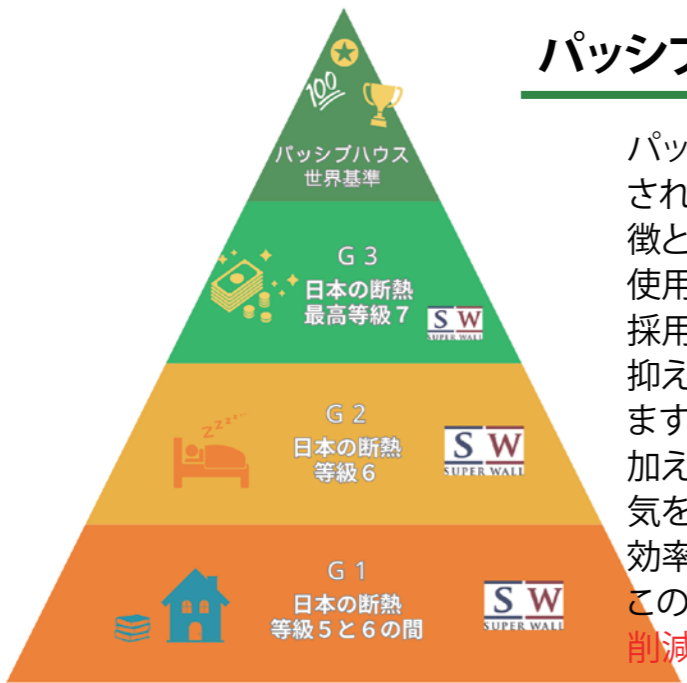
100

パッシブハウス
世界基準

G 3
日本の断熱
最高等級 7

SW
SUPER WALL

G 2
日本の断熱
等級 6

SW
SUPER WALL

G 1
日本の断熱
等級 5 と 6 の間

SW
SUPER WALL

パッシブ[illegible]

パッ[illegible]
され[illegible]
徴と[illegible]
使用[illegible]
採用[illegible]
抑え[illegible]
ます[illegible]
加え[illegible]
気を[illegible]
効率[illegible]
この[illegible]
削減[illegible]